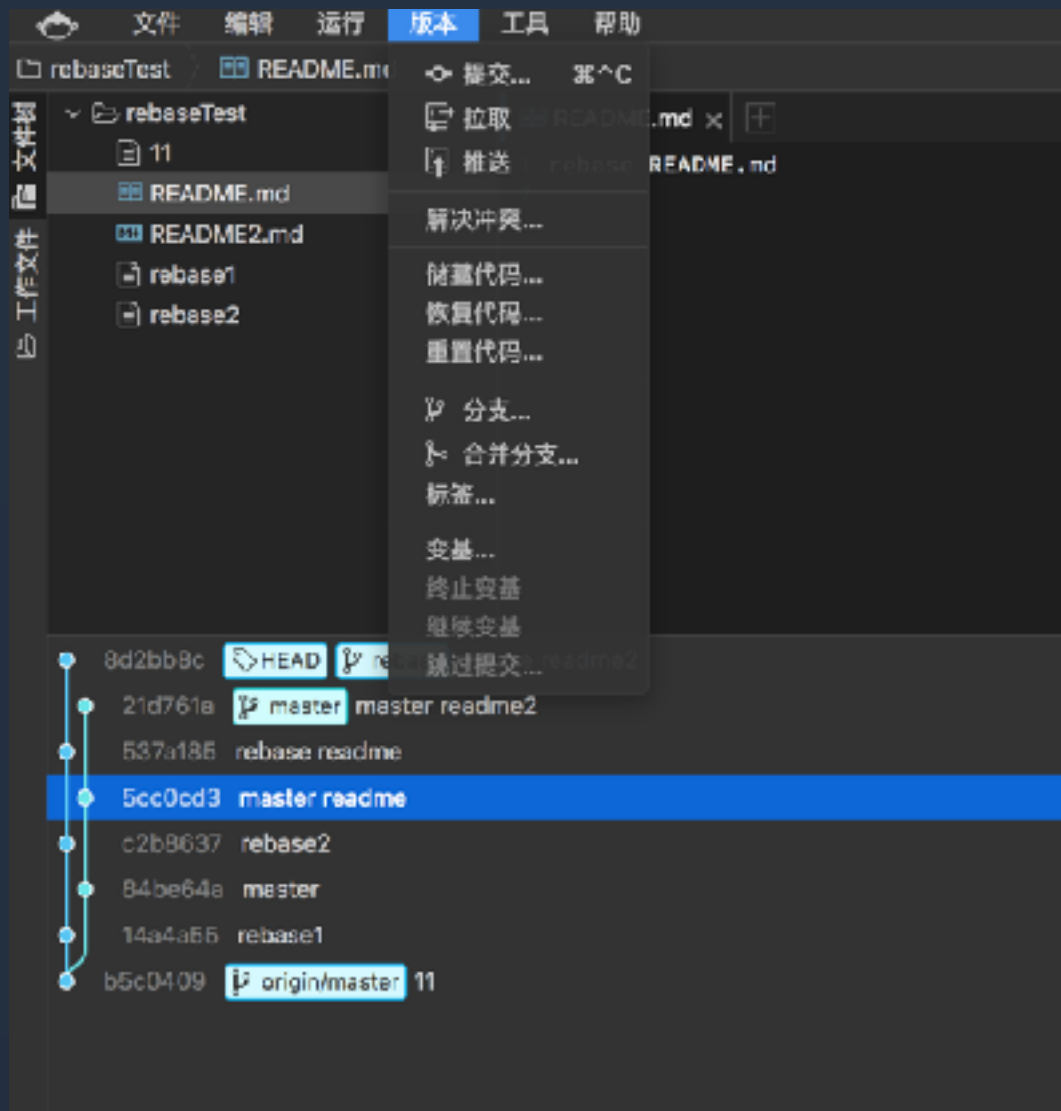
文件 编辑 运行 版本 工具 帮助

rebaseTest README.md

文件树 工作文件

rebaseTest
11
README.md
README2.md
rebase1
rebase2

README.md ×
rebase README.md

提交... ⌘^C
拉取
推送
解决冲突...
储藏代码...
恢复代码...
重置代码...
分支...
合并分支...
标签...
变基...
终止变基
继续变基
跳过提交...

8d2bb8c HEAD re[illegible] readme2
21d761a master master readme2
537a185 rebase readme
5cc0cd3 master readme
c2b8637 rebase2
84be64a master
14a4a55 rebase1
b5c0409 origin/master 11